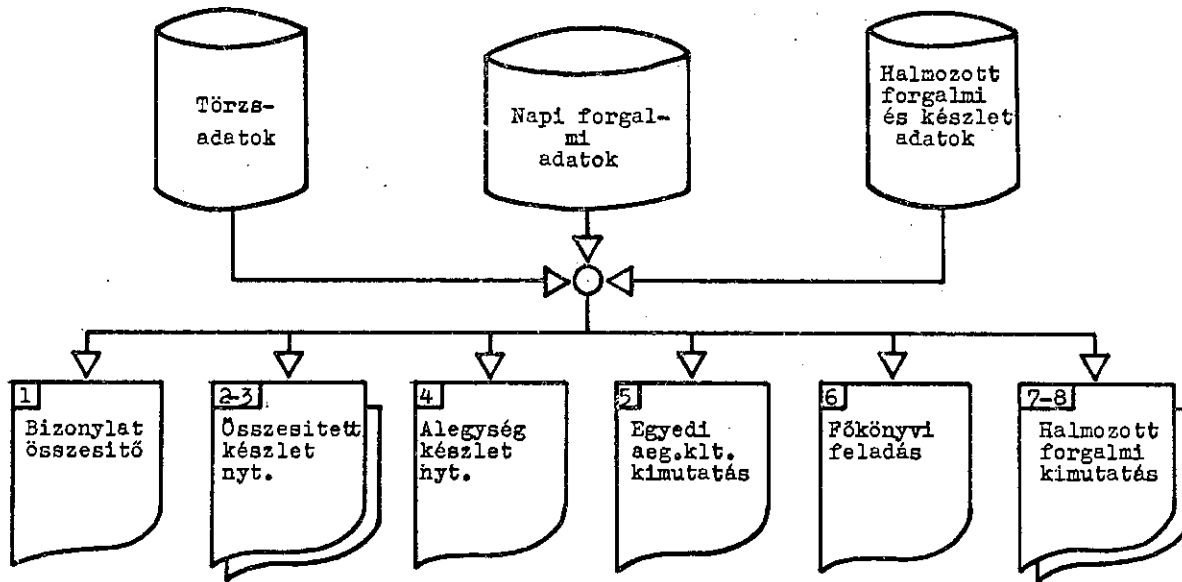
Törzs-adatok

Napi forgal-mi adatok

Halmozott forgalmi és készlet adatok

1
Bizonylat összesitő

2-3
Összesitett készlet nyt.

4
Alegység készlet nyt.

5
Egyedi aeg.klt. kimutatás

6
Főkönyvi feladás

7-8
Halmozott forgalmi kimutatás